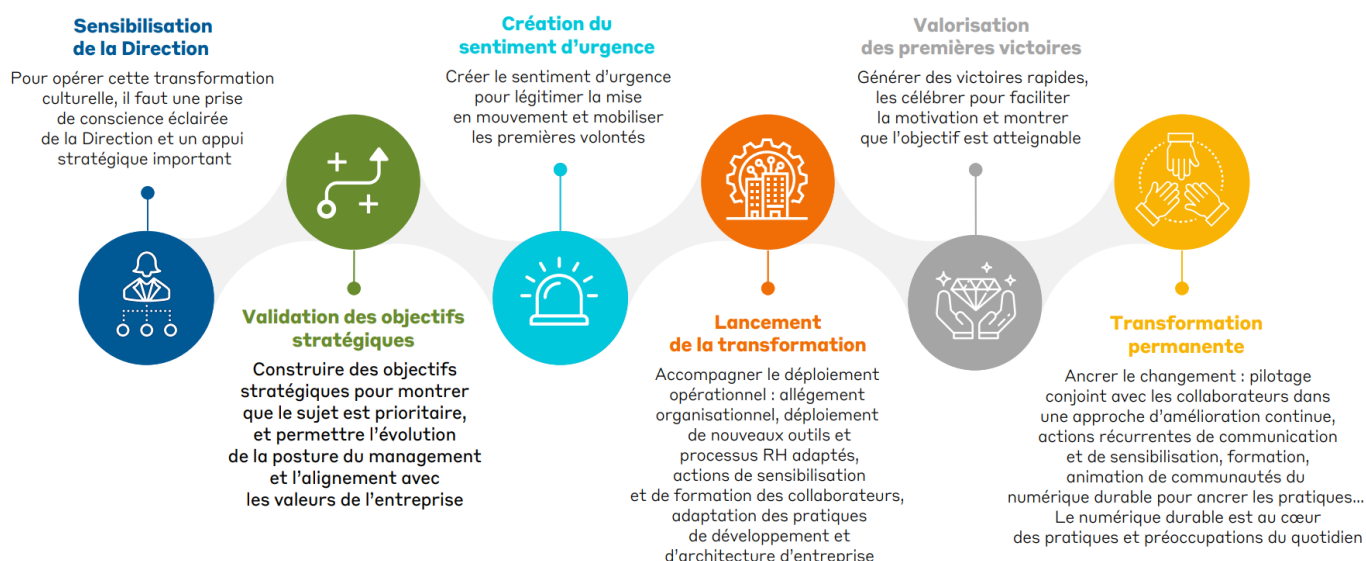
Sensibilisation de la Direction

Pour opérer cette transformation culturelle, il faut une prise de conscience éclairée de la Direction et un appui stratégique important

Validation des objectifs stratégiques

Construire des objectifs stratégiques pour montrer que le sujet est prioritaire, et permettre l'évolution de la posture du management et l'alignement avec les valeurs de l'entreprise

Création du sentiment d'urgence

Créer le sentiment d'urgence pour légitimer la mise en mouvement et mobiliser les premières volontés

Lancement de la transformation

Accompagner le déploiement opérationnel : allégement organisationnel, déploiement de nouveaux outils et processus RH adaptés, actions de sensibilisation et de formation des collaborateurs, adaptation des pratiques de développement et d'architecture d'entreprise

Valorisation des premières victoires

Générer des victoires rapides, les célébrer pour faciliter la motivation et montrer que l'objectif est atteignable

Transformation permanente

Ancrer le changement : pilotage conjoint avec les collaborateurs dans une approche d'amélioration continue, actions récurrentes de communication et de sensibilisation, formation, animation de communautés du numérique durable pour ancrer les pratiques... Le numérique durable est au cœur des pratiques et préoccupations du quotidien